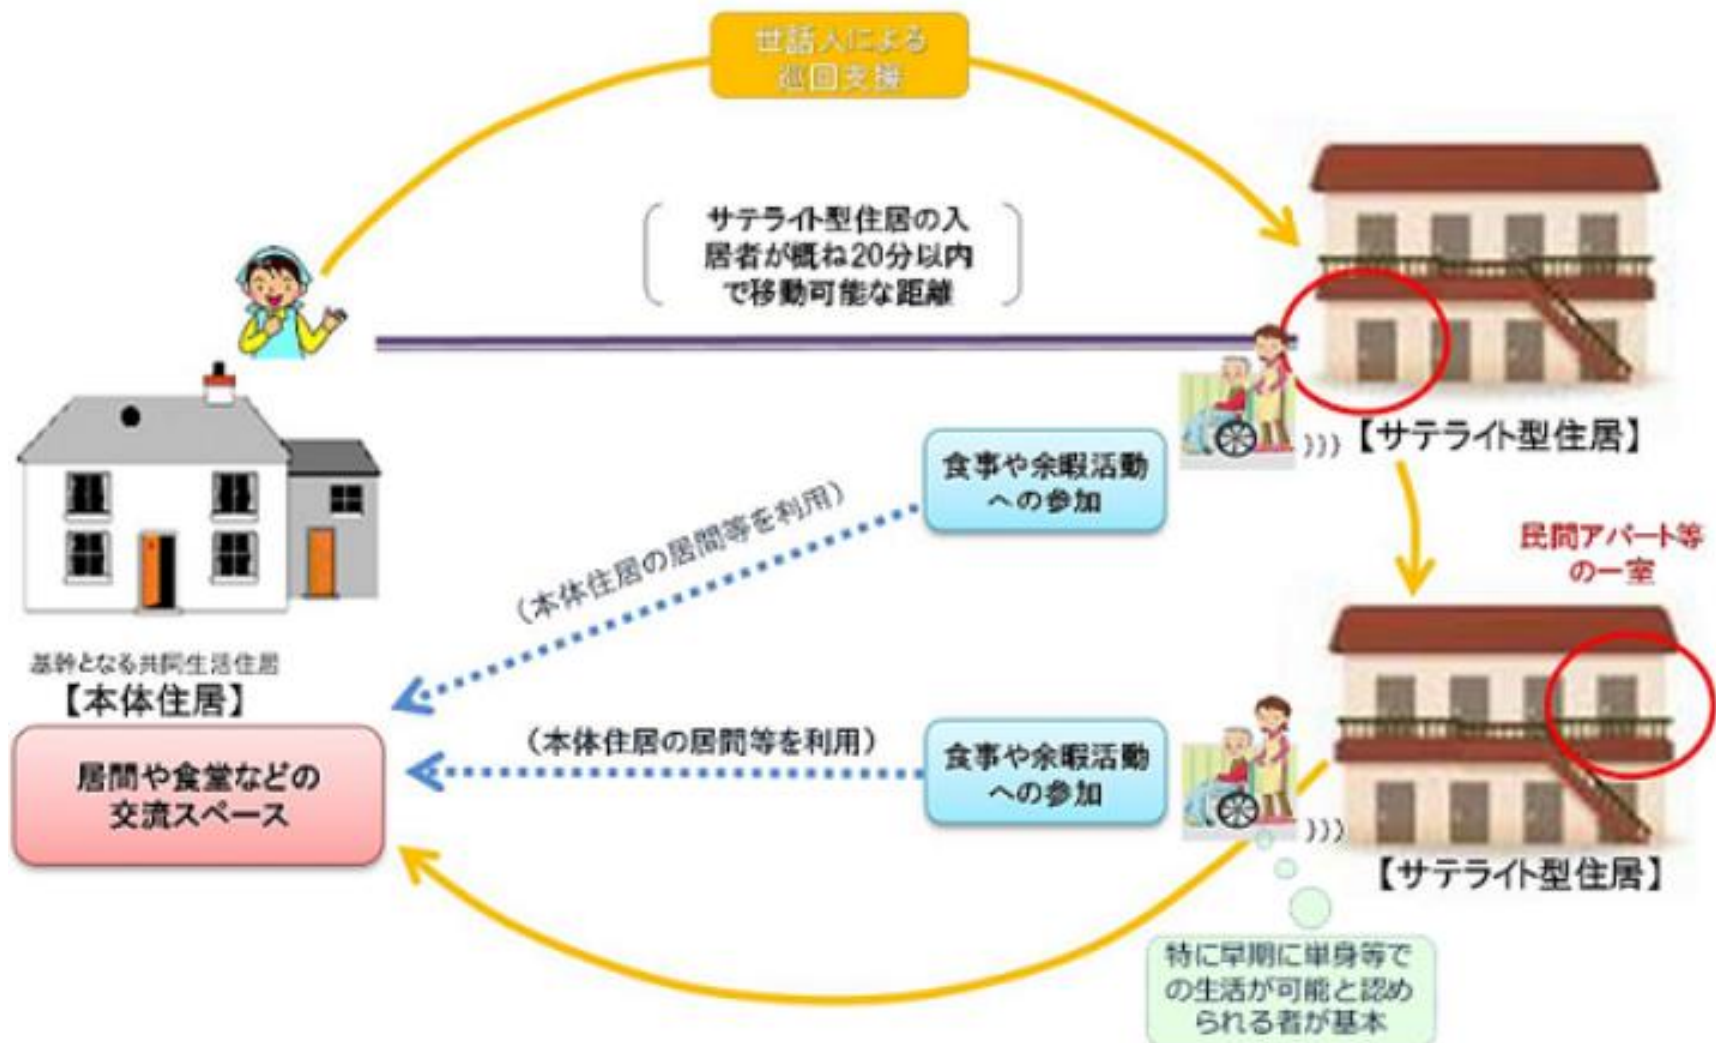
世話人による
巡回支援

サテライト型住居の入居者が概ね20分以内で移動可能な距離

【サテライト型住居】

食事や余暇活動への参加

（本体住居の居間等を利用）

民間アパート等の一室

基幹となる共同生活住居
【本体住居】

居間や食堂などの交流スペース

（本体住居の居間等を利用）

食事や余暇活動への参加

【サテライト型住居】

特に早期に単身等での生活が可能と認められる者が基本